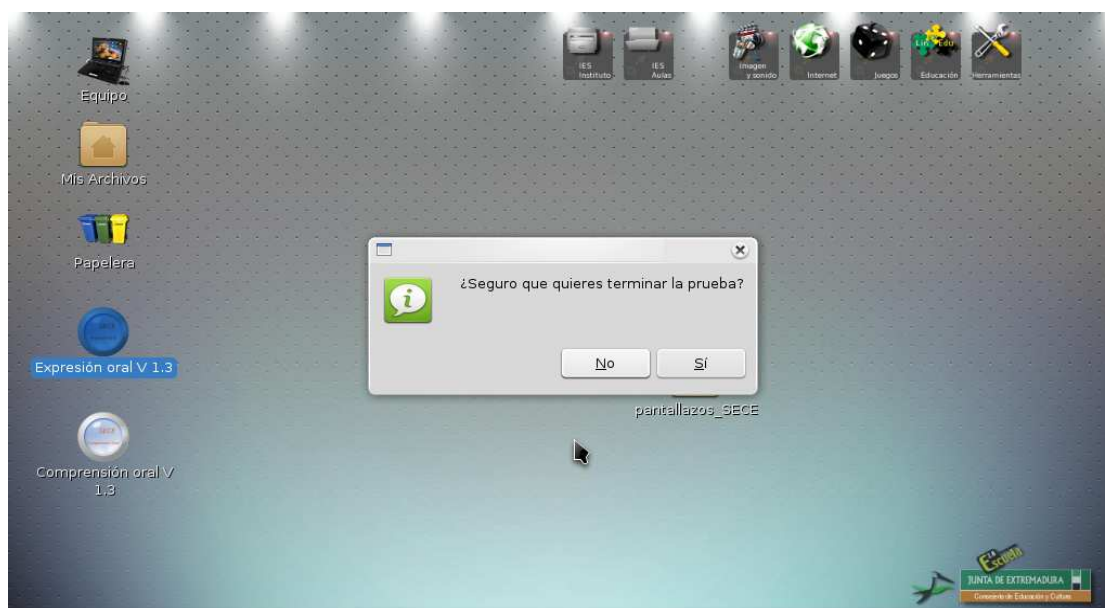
Equipo

Mis Archivos

Papelera

Expresión oral V 1.3

Comprensión oral V 1.3

IES Instituto

IES Aulas

Imagen y sonido

Internet

Juegos

Educación

Herramientas

¿Seguro que quieres terminar la prueba?

No

Sí

pantallazos_SECE

La Escuela

JUNTA DE EXTREMADURA

Consejería de Educación y Cultura